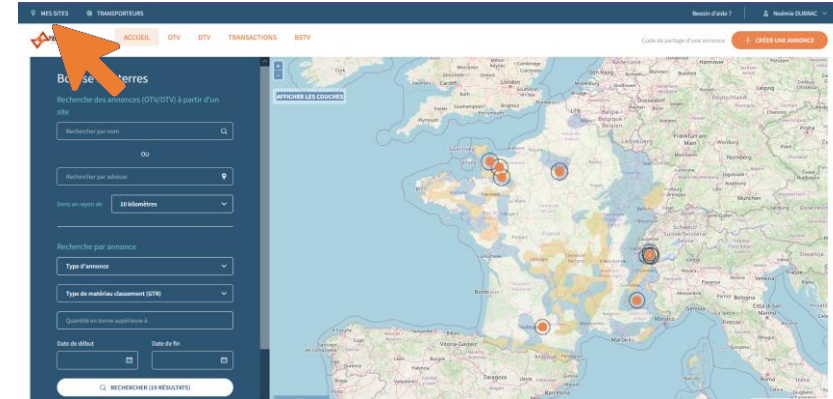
NES SITES TRANSPORTEURS

Besoin d'aide ? Noémie DUBRAC

ACCUEIL OTV DTV TRANSACTIONS BSTV

Code de partage d'une annonce

+ CRÉER UNE ANNONCE

Bo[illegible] terres

Recherche des annonces (OTV/DTV) à partir d'un site

Rechercher par nom

OU

Rechercher par adresse

Dans un rayon de 10 kilomètres

Recherche par annonce

Type d'annonce

Type de matériau classement (GTR)

Quantité en tonne supérieure à

Date de début

Date de fin

RECHERCHER (19 RÉSULTATS)

AFFICHER LES COUCHES

London

Paris

Bordeaux

Frankfurt am Main

Nürnberg

Marseille

Vitoria-Gasteiz